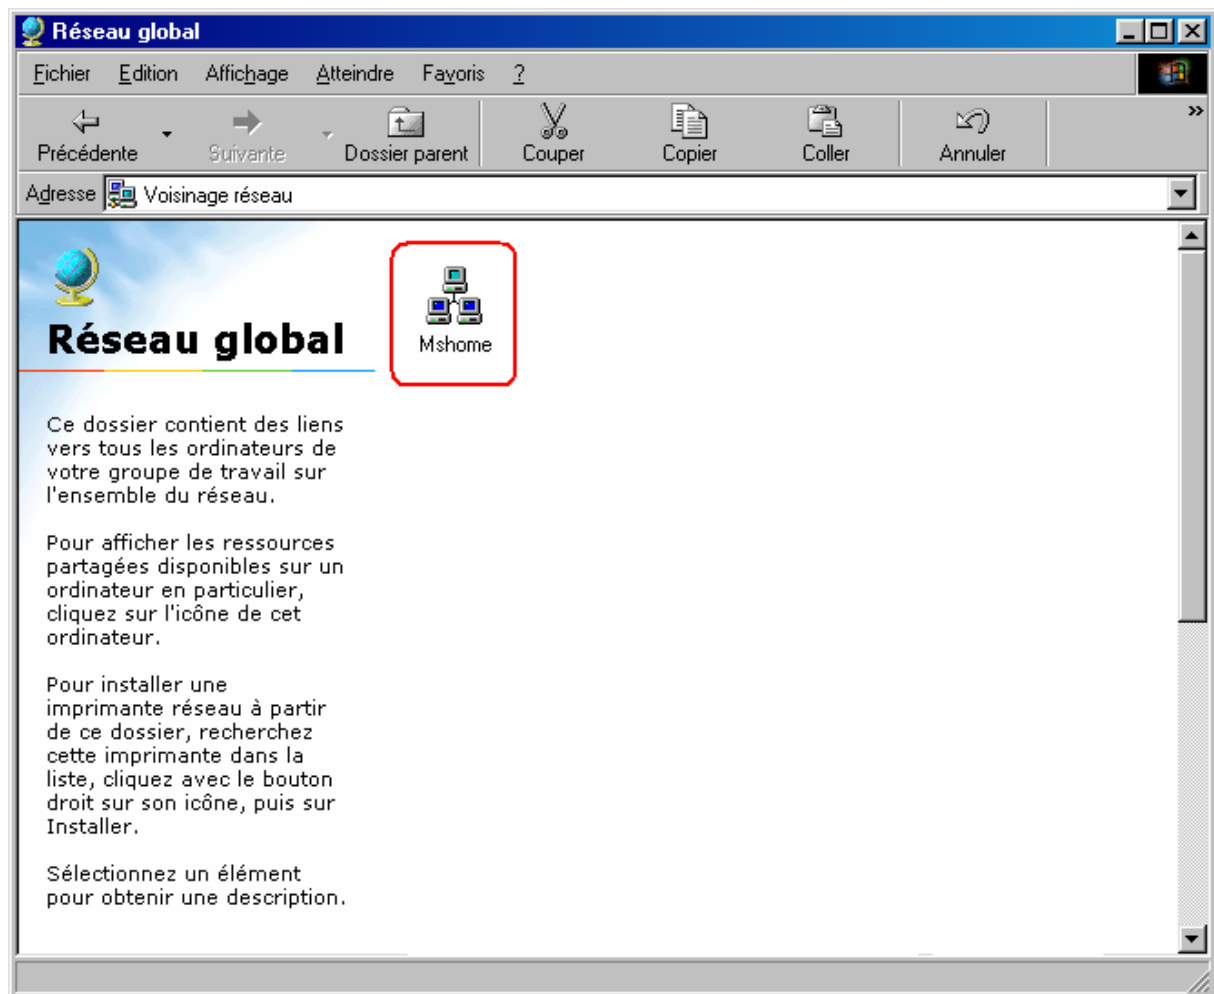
Réseau global

Fichier Edition Affichage Atteindre Favoris ?

Précédente Suivante Dossier parent Couper Copier Coller Annuler

Adresse Voisinage réseau

Réseau global

Ce dossier contient des liens vers tous les ordinateurs de votre groupe de travail sur l'ensemble du réseau.

Pour afficher les ressources partagées disponibles sur un ordinateur en particulier, cliquez sur l'icône de cet ordinateur.

Pour installer une imprimante réseau à partir de ce dossier, recherchez cette imprimante dans la liste, cliquez avec le bouton droit sur son icône, puis sur Installer.

Sélectionnez un élément pour obtenir une description.

Mshome